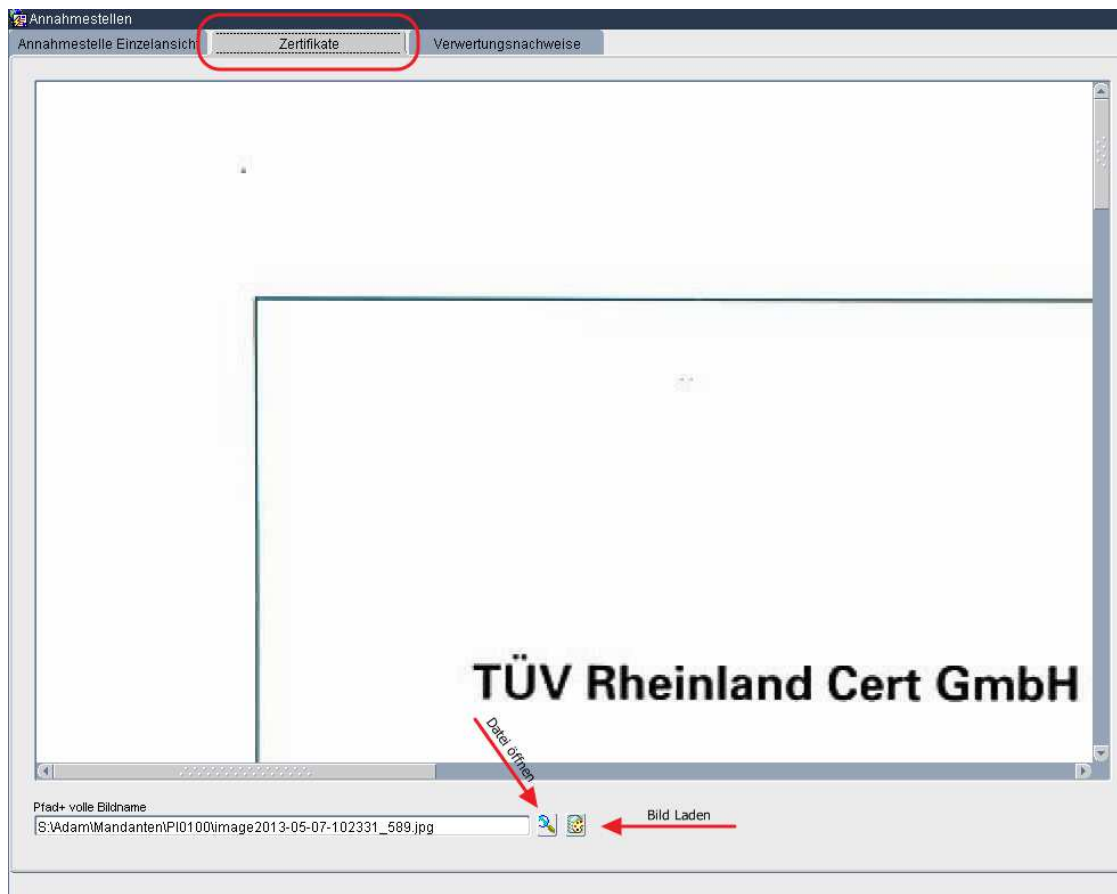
Annahmestellen

Annahmestelle Einzelansich | Zertifikate | Verwertungsnachweise

TÜV Rheinland Cert GmbH

Datei öffnen

Pfad+ volle Bildname

S:\Adam\Mandanten\PI0100\image2013-05-07-102331_589.jpg

Bild Laden